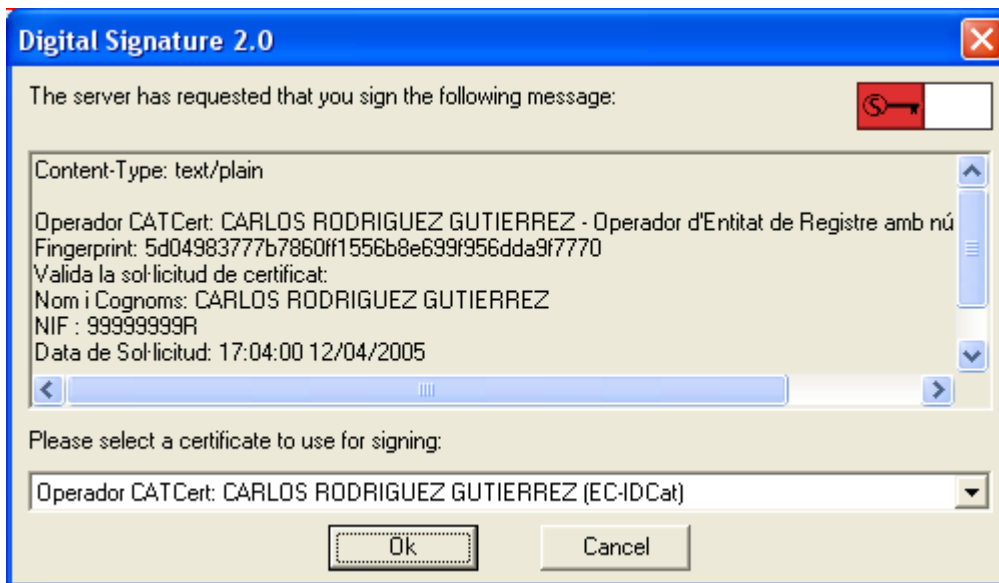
Digital Signature 2.0

The server has requested that you sign the following message:

Content-Type: text/plain

Operador CATCert: CARLOS RODRIGUEZ GUTIERREZ - Operador d'Entitat de Registre amb nú
Fingerprint: 5d04983777b7860ff1556b8e699f956dda9f7770
Valida la sol·licitud de certificat:
Nom i Cognoms: CARLOS RODRIGUEZ GUTIERREZ
NIF : 99999999R
Data de Sol·licitud: 17:04:00 12/04/2005

Please select a certificate to use for signing:

Operador CATCert: CARLOS RODRIGUEZ GUTIERREZ (EC-IDCat)

Ok

Cancel